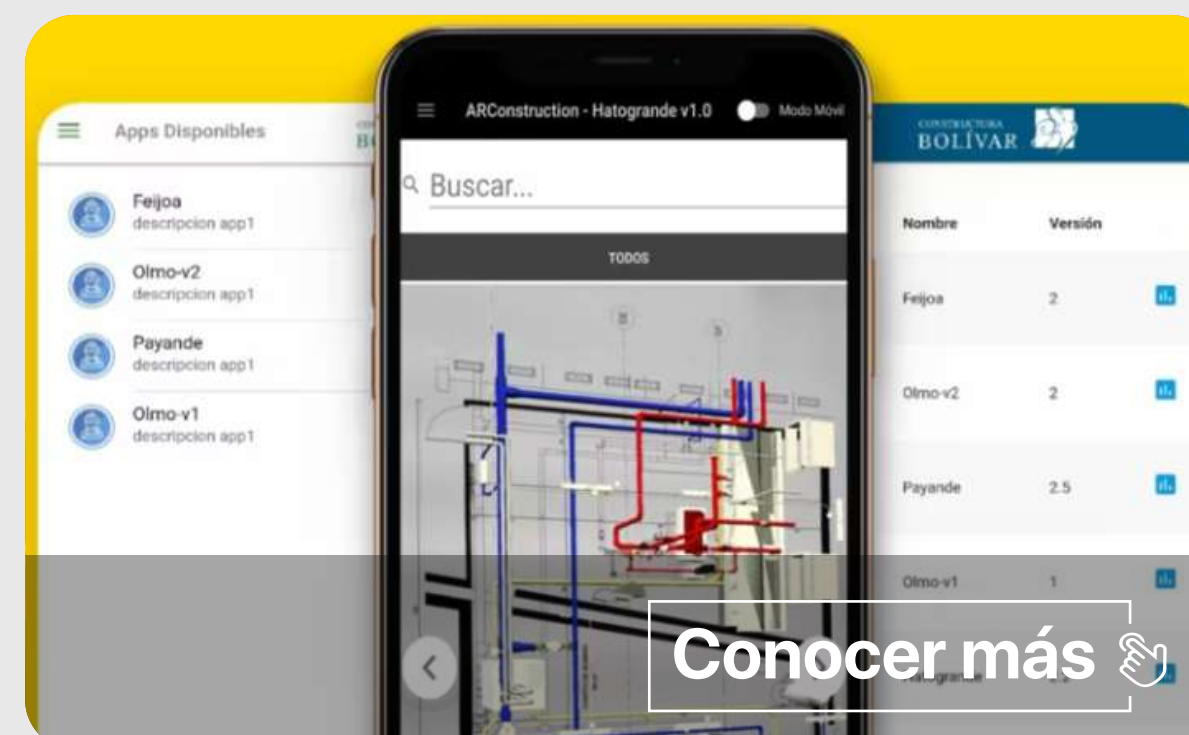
Apps Disponibles

Feijoa
descripcion app1

Olmo-v2
descripcion app1

Payande
descripcion app1

Olmo-v1
descripcion app1

ARConstruction - Hatogrande v1.0

Modo Móvil

Buscar...

TODOS

CONSTRUCTORA BOLÍVAR

| Nombre | Versión |
|---|---|
| Feijoa | 2 |
| Olmo-v2 | 2 |
| Payande | 2.5 |
| Olmo-v1 | 1 |
| Hatogrande | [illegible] |

Conocer más